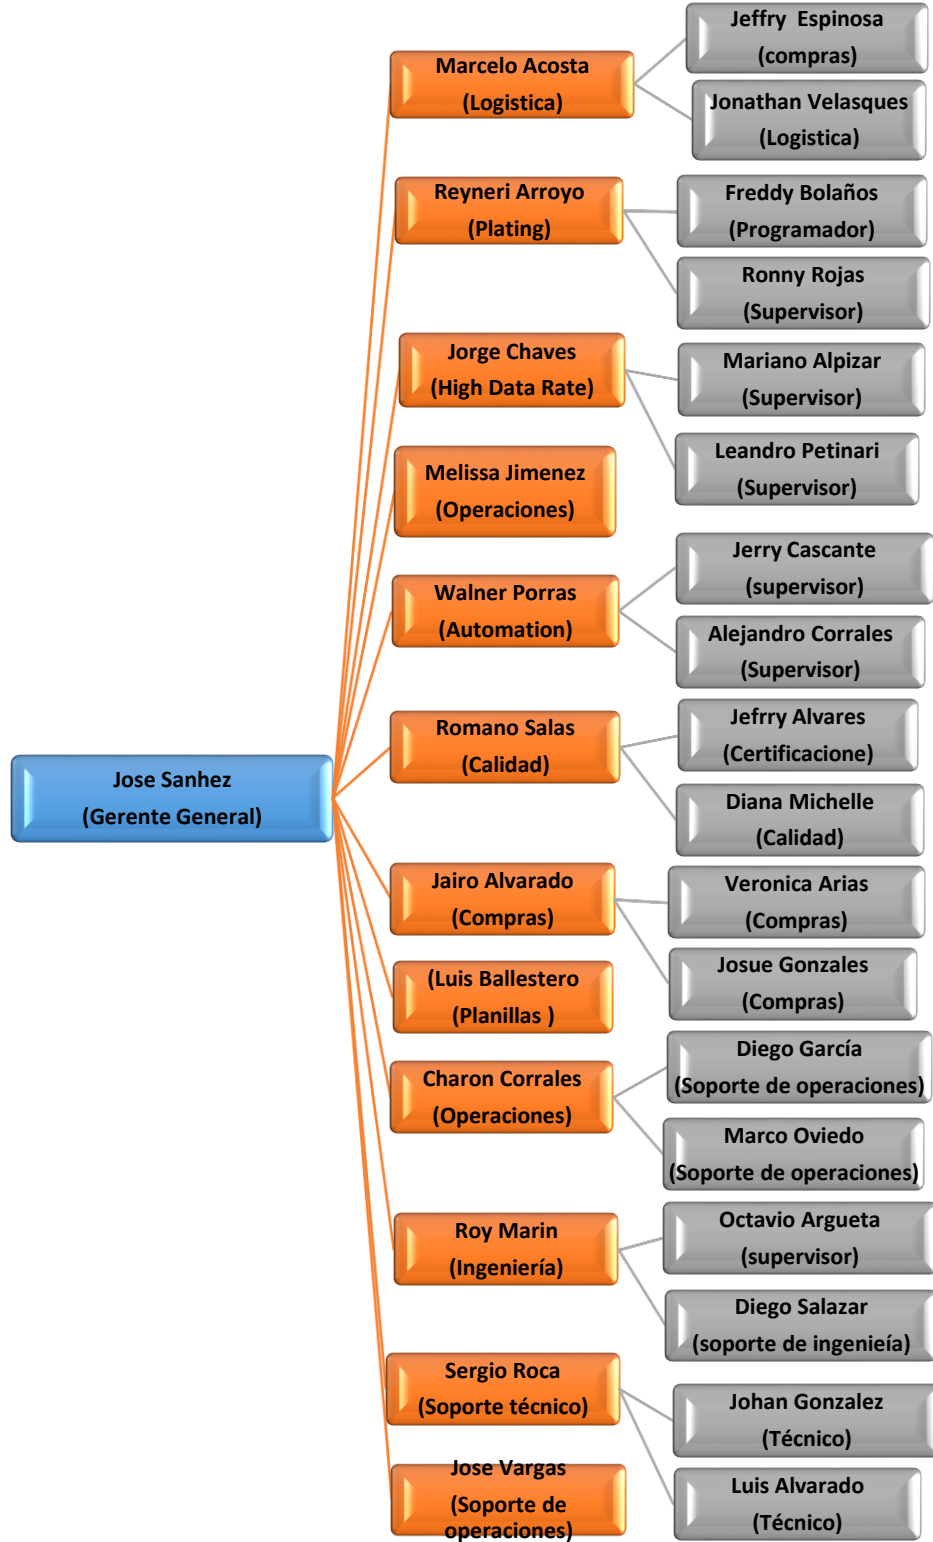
Jose Sanhez
(Gerente General)

Marcelo Acosta
(Logistica)

Jeffry Espinosa
(compras)

Jonathan Velasques
(Logistica)

Reyneri Arroyo
(Plating)

Freddy Bolaños
(Programador)

Ronny Rojas
(Supervisor)

Jorge Chaves
(High Data Rate)

Mariano Alpizar
(Supervisor)

Leandro Petinari
(Supervisor)

Melissa Jimenez
(Operaciones)

Walner Porras
(Automation)

Jerry Cascante
(supervisor)

Alejandro Corrales
(Supervisor)

Romano Salas
(Calidad)

Jefry Alvares
(Certificacione)

Diana Michelle
(Calidad)

Jairo Alvarado
(Compras)

Veronica Arias
(Compras)

Josue Gonzales
(Compras)

(Luis Ballestero
(Planillas )

Charon Corrales
(Operaciones)

Diego García
(Soporte de operaciones)

Marco Oviedo
(Soporte de operaciones)

Roy Marin
(Ingeniería)

Octavio Argueta
(supervisor)

Diego Salazar
(soporte de ingenieía)

Sergio Roca
(Soporte técnico)

Johan Gonzalez
(Técnico)

Luis Alvarado
(Técnico)

Jose Vargas
(Soporte de operaciones)